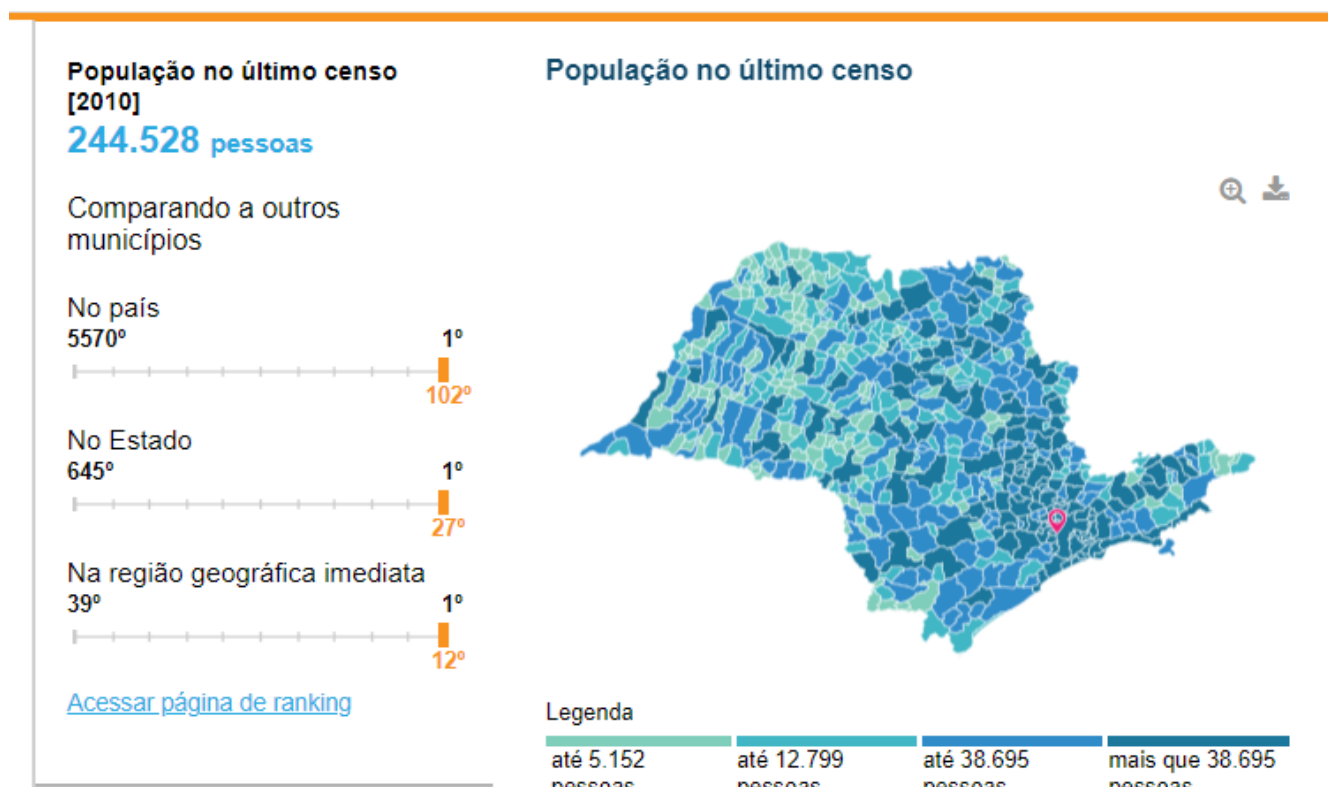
População no último censo [2010]
244.528 pessoas

Comparando a outros municípios

No país
5570º
1º
102º

No Estado
645º
1º
27º

Na região geográfica imediata
39º
1º
12º

Acessar página de ranking

População no último censo

Legenda
até 5.152 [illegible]
até 12.799 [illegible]
até 38.695 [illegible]
mais que 38.695 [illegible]